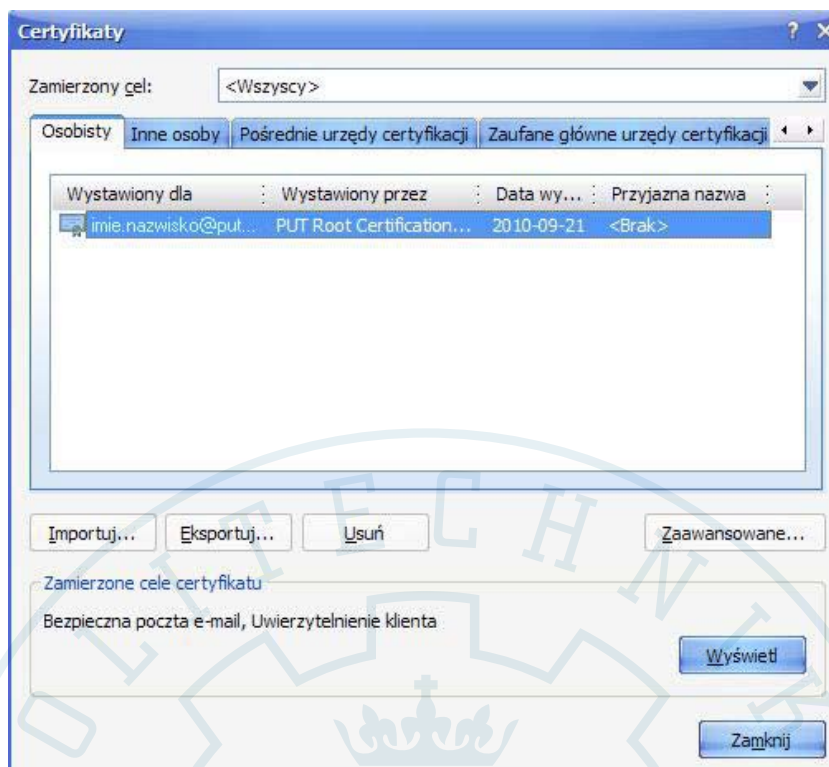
Certyfikaty ? X

Zamierzony cel: <Wszyscy>

Osobisty | Inne osoby | Pośrednie urzędy certyfikacji | Zaufane główne urzędy certyfikacji

| Wystawiony dla | Wystawiony przez | Data wy... | Przyjazna nazwa |
|---|---|---|---|
| imie.nazwisko@put... | PUT Root Certification... | 2010-09-21 | <Brak> |

Importuj... Eksportuj... Usuń Zaawansowane...

Zamierzone cele certyfikatu

Bezpieczna poczta e-mail, Uwierzytelnienie klienta

Wyświetl

Zamknij

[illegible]ECHN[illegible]